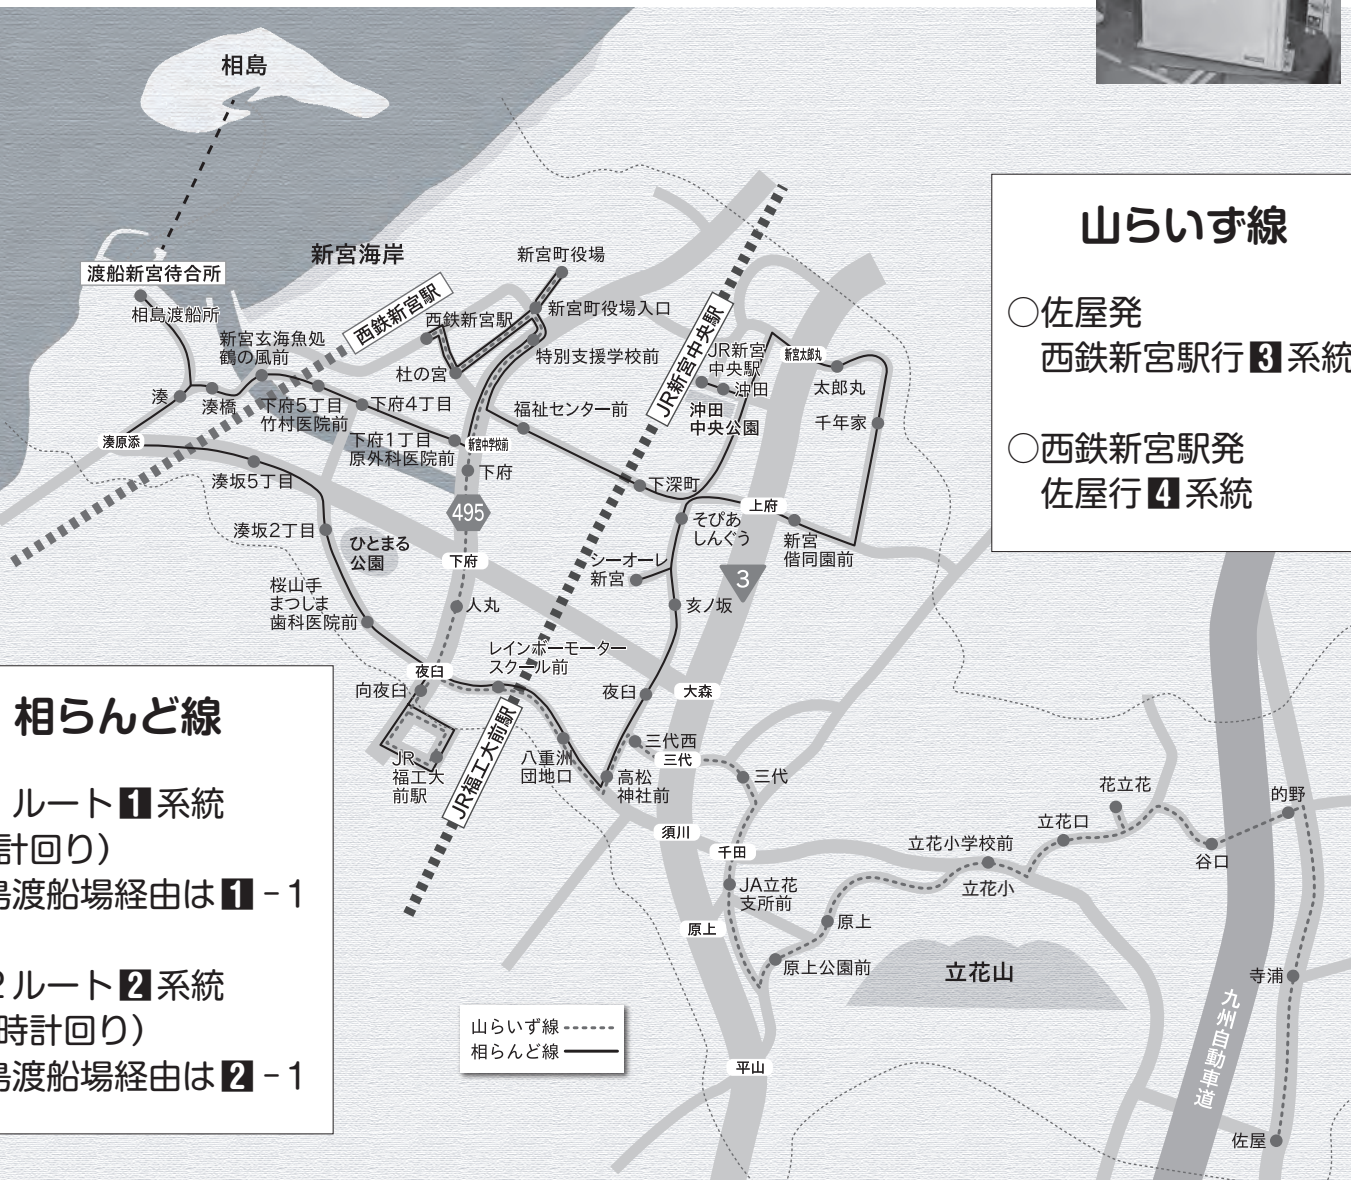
相島

新宮海岸

渡船新宮待合所

相島渡船所

新宮玄海魚処
鶴の風前

湊

湊橋

下府5丁目
竹村医院前

下府4丁目

湊原添

湊坂5丁目

湊坂2丁目

ひとまる
公園

桜山手
まつしま
歯科医院前

西鉄新宮駅

西鉄新宮駅

杜の宮

下府1丁目
原外科医院前

新宮中学校前

下府

495

下府

人丸

新宮町役場

新宮町役場入口

特別支援学校前

福祉センター前

JR新宮中央駅

JR新宮
中央駅

沖田

沖田
中央公園

新宮太郎丸

太郎丸

千年家

下深町

上府

そびあ
しんぐう

新宮
偕同園前

シーオーレ
新宮

3

亥ノ坂

レインボーモーター
スクール前

夜臼

向夜臼

JR
福工大
前駅

JR福工大前駅

八重洲
団地口

夜臼

大森

三代西

三代

三代

高松
神社前

須川

千田

JA立花
支所前

原上

原上

原上公園前

立花山

立花小学校前

立花小

立花口

花立花

谷口

的野

寺浦

九州自動車道

佐屋

平山

山らいず線
相らんど線

山らいず線

○佐屋発
西鉄新宮駅行 3 系統

○西鉄新宮駅発
佐屋行 4 系統

相らんど線

ルート 1 系統
計回り)
島渡船場経由は 1 -1

2 ルート 2 系統
時計回り)
島渡船場経由は 2 -1